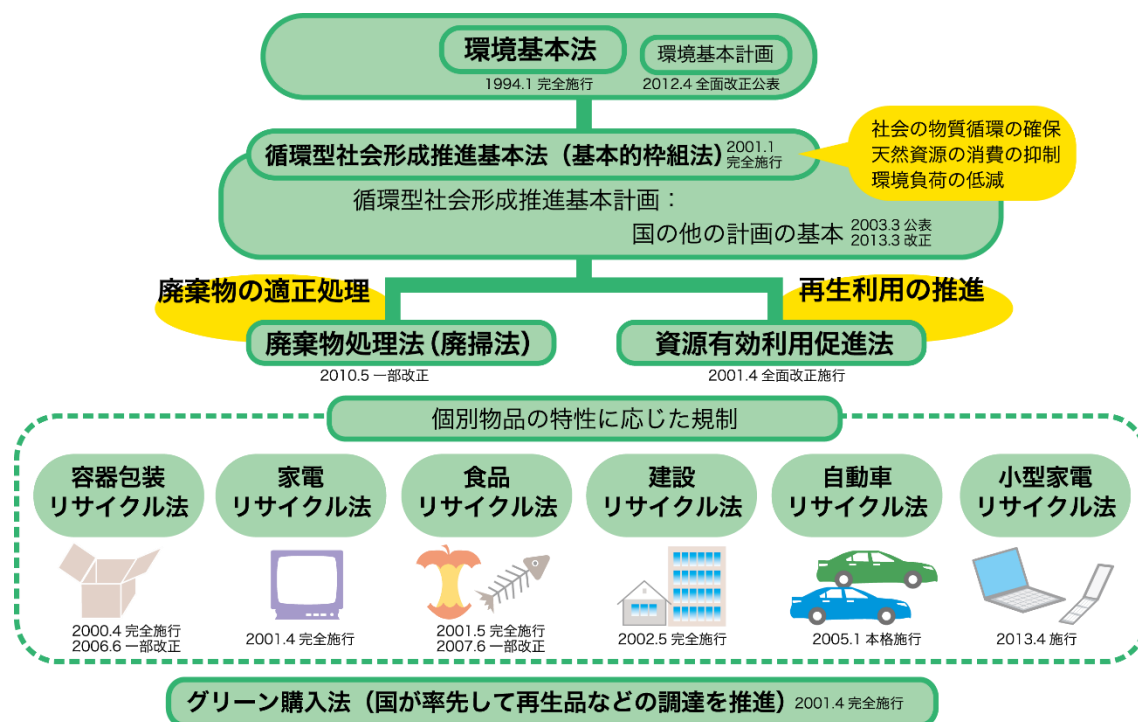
環境基本法
1994.1 完全施行

環境基本計画
2012.4 全面改正公表

循環型社会形成推進基本法（基本的枠組法） 2001.1 完全施行

社会の物質循環の確保
天然資源の消費の抑制
環境負荷の低減

循環型社会形成推進基本計画：
国の他の計画の基本 2003.3 公表 2013.3 改正

廃棄物の適正処理

再生利用の推進

廃棄物処理法（廃掃法）
2010.5 一部改正

資源有効利用促進法
2001.4 全面改正施行

個別物品の特性に応じた規制

容器包装リサイクル法
2000.4 完全施行
2006.6 一部改正

家電リサイクル法
2001.4 完全施行

食品リサイクル法
2001.5 完全施行
2007.6 一部改正

建設リサイクル法
2002.5 完全施行

自動車リサイクル法
2005.1 本格施行

小型家電リサイクル法
2013.4 施行

グリーン購入法（国が率先して再生品などの調達を推進） 2001.4 完全施行